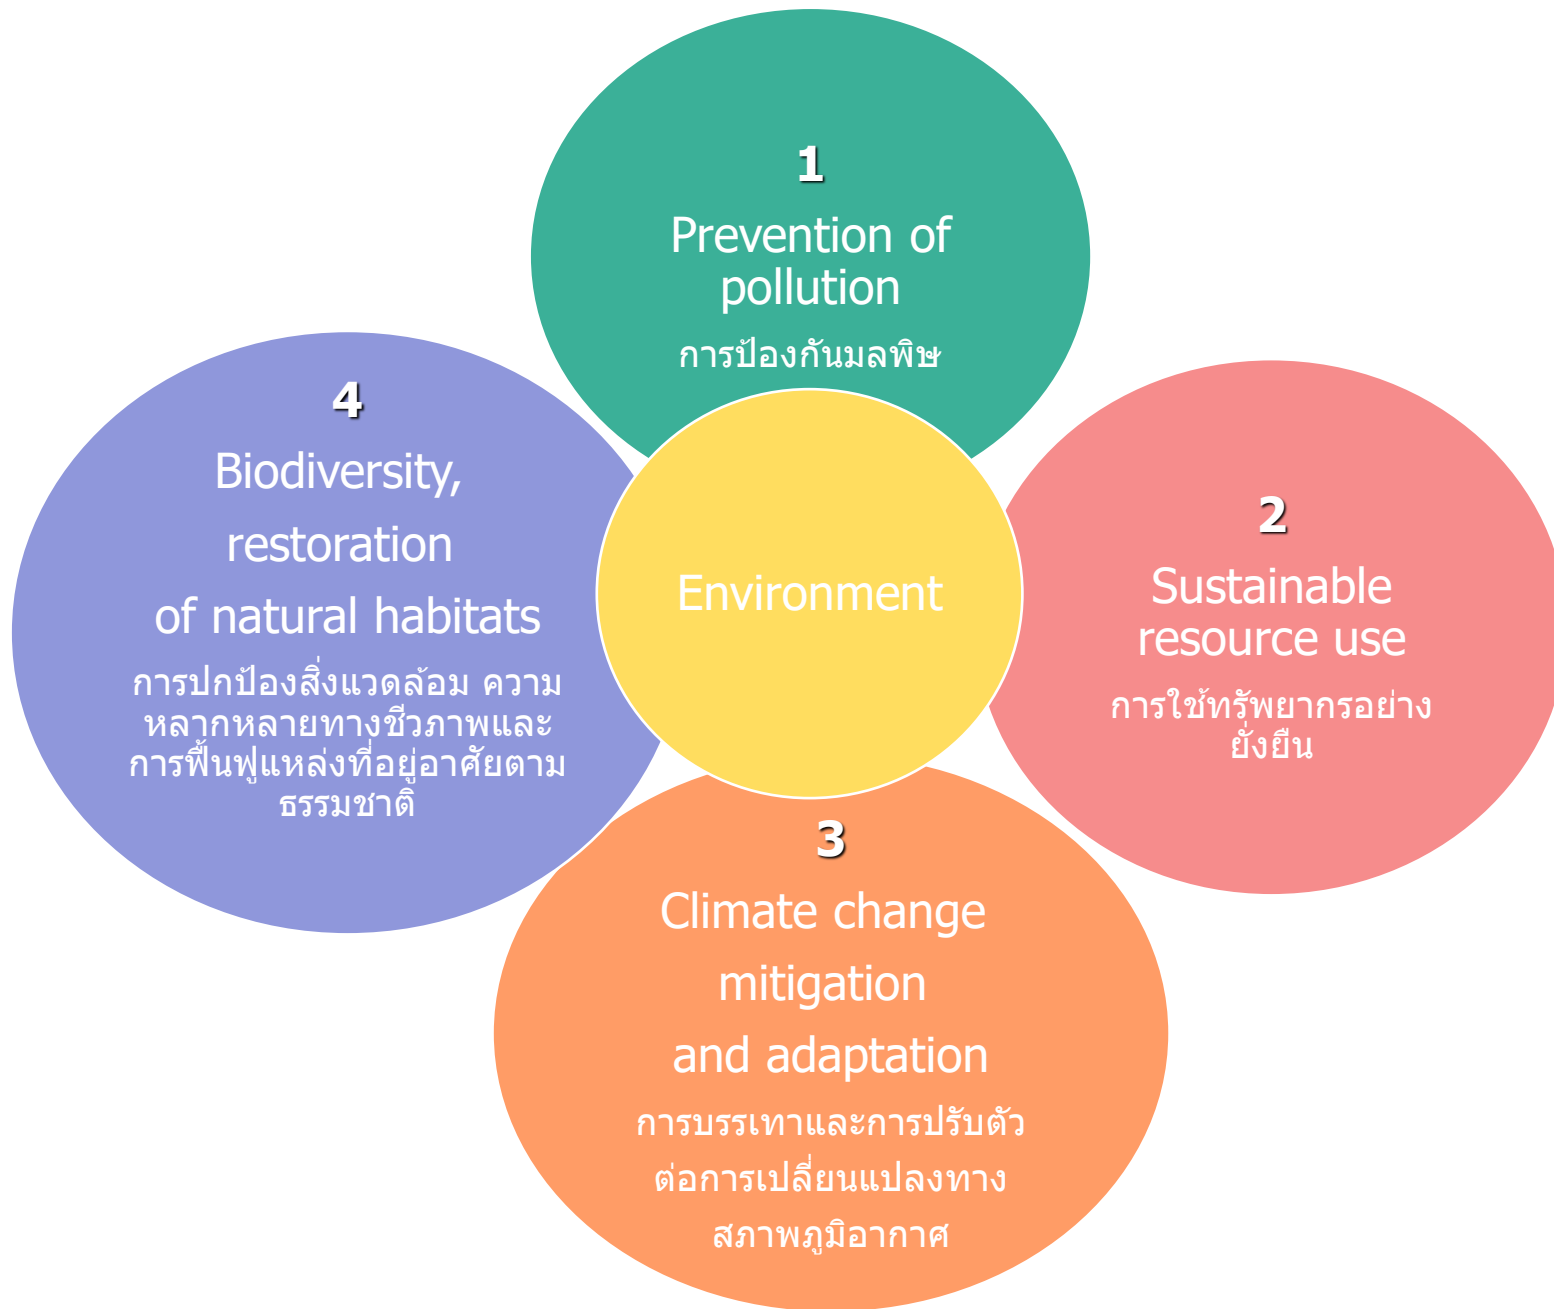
1
Prevention of pollution
การป้องกันมลพิษ

2
Sustainable resource use
การใช้ทรัพยากรอย่างยั่งยืน

3
Climate change mitigation and adaptation
การบรรเทาและการปรับตัวต่อการเปลี่ยนแปลงทางสภาพภูมิอากาศ

4
Biodiversity, restoration of natural habitats
การปกป้องสิ่งแวดล้อม ความหลากหลายทางชีวภาพและการฟื้นฟูแหล่งที่อยู่อาศัยตามธรรมชาติ

Environment